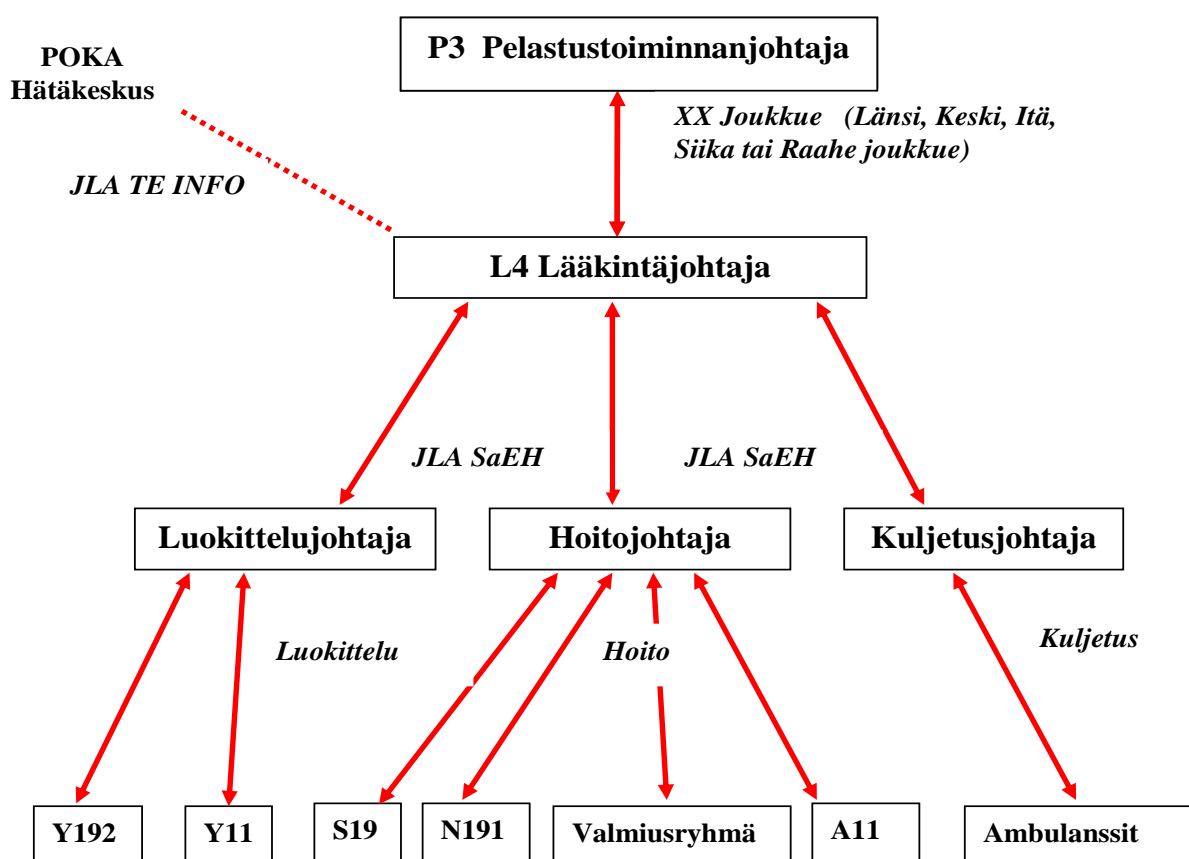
POKA
Hätäkeskus

P3 Pelastustoiminnanjohtaja

XX Joukkue (Länsi, Keski, Itä, Siika tai Raahe joukkue)

JLA TE INFO

L4 Lääkintäjohtaja

JLA SaEH

JLA SaEH

Luokittelujohtaja

Hoitojohtaja

Kuljetusjohtaja

Luokittelu

Hoito

Kuljetus

Y192

Y11

S19

N191

Valmiusryhmä

A11

Ambulanssit